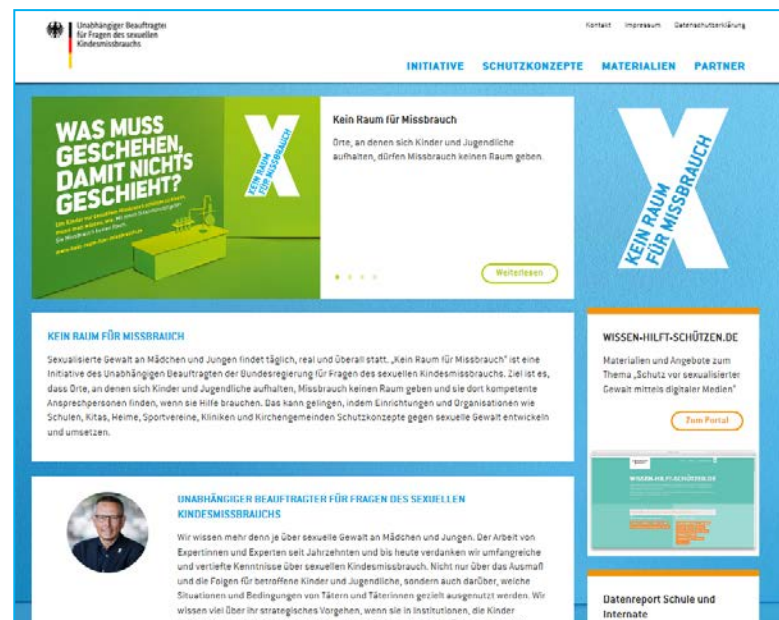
Unabhängiger Beauftragter für Fragen des sexuellen Kindesmissbrauchs

Kontakt Impressum Datenschutzerklärung

INITIATIVE SCHUTZKONZEPTE MATERIALIEN PARTNER

WAS MUSS GESCHEHEN, DAMIT NICHTS GESCHIEHT?

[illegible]

KEIN RAUM FÜR MISSBRAUCH

Kein Raum für Missbrauch

Orte, an denen sich Kinder und Jugendliche aufhalten, dürfen Missbrauch keinen Raum geben.

Weiterlesen

KEIN RAUM FÜR MISSBRAUCH

KEIN RAUM FÜR MISSBRAUCH

Sexualisierte Gewalt an Mädchen und Jungen findet täglich, real und überall statt. „Kein Raum für Missbrauch" ist eine Initiative des Unabhängigen Beauftragten der Bundesregierung für Fragen des sexuellen Kindesmissbrauchs. Ziel ist es, dass Orte, an denen sich Kinder und Jugendliche aufhalten, Missbrauch keinen Raum geben und sie dort kompetente Ansprechpersonen finden, wenn sie Hilfe brauchen. Das kann gelingen, indem Einrichtungen und Organisationen wie Schulen, Kitas, Heime, Sportvereine, Kliniken und Kirchengemeinden Schutzkonzepte gegen sexuelle Gewalt entwickeln und umsetzen.

WISSEN-HILFT-SCHÜTZEN.DE

Materialien und Angebote zum Thema „Schutz vor sexualisierter Gewalt mittels digitaler Medien"

Zum Portal

WISSEN-HILFT-SCHÜTZEN.DE

UNABHÄNGIGER BEAUFTRAGTER FÜR FRAGEN DES SEXUELLEN KINDESMISSBRAUCHS

Wir wissen mehr denn je über sexuelle Gewalt an Mädchen und Jungen. Der Arbeit von Expertinnen und Experten seit Jahrzehnten und bis heute verdanken wir umfangreiche und vertiefte Kenntnisse über sexuellen Kindesmissbrauch. Nicht nur über das Ausmaß und die Folgen für betroffene Kinder und Jugendliche, sondern auch darüber, welche Situationen und Bedingungen von Tätern und Täterinnen gezielt ausgenutzt werden. Wir wissen viel über ihr strategisches Vorgehen, wenn sie in Institutionen, die Kinder

Datenreport Schule und Internate